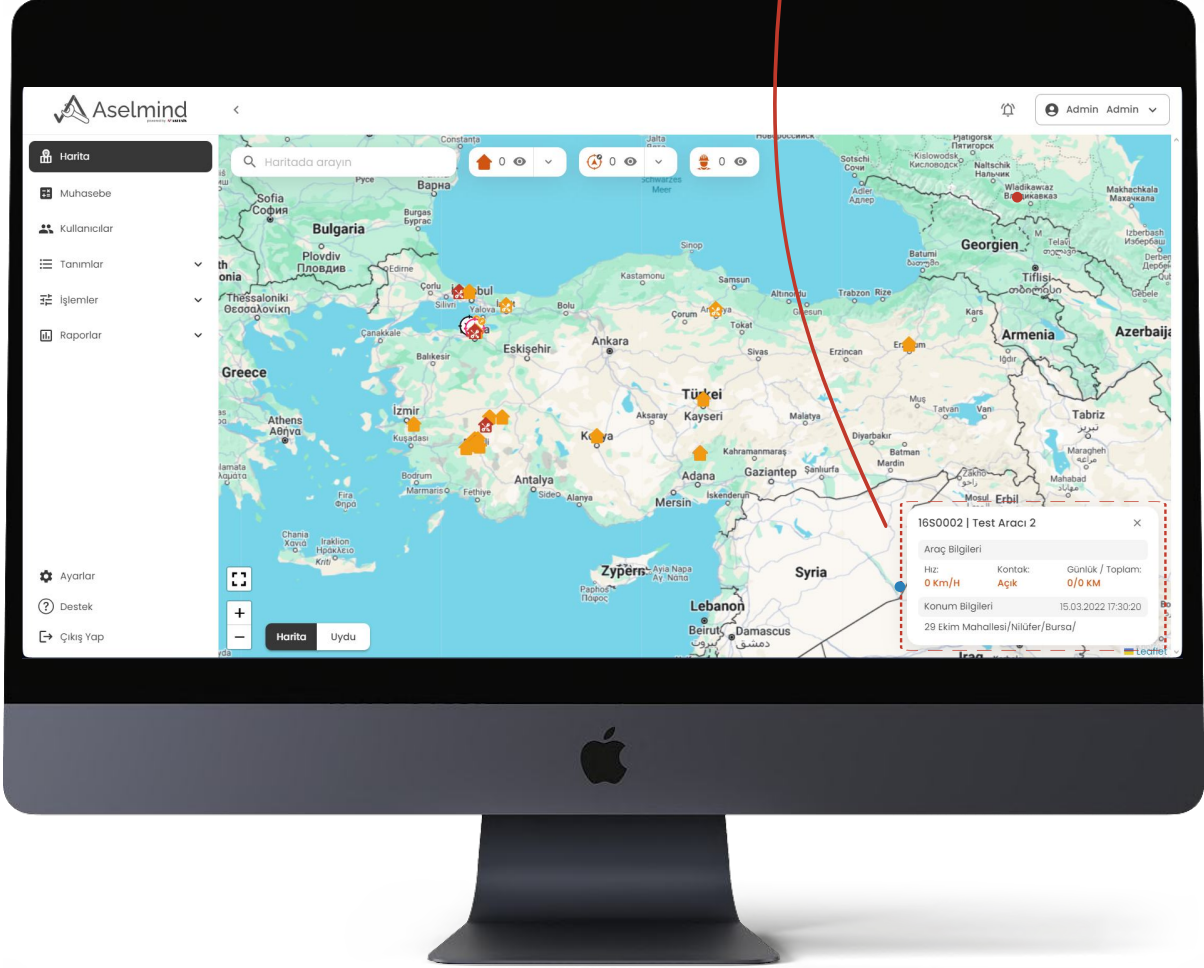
Aselmind
Admin Admin
Harita
Muhasebe
Kullanıcılar
Tanımlar
İşlemler
Raporlar
Ayarlar
Destek
Çıkış Yap
Haritada arayın
0
0
0
Bulgaria
Sofia
София
Plovdiv
Пловдив
Варна
Burgas
Бургас
Thessaloniki
Θεσσαλονίκη
Greece
Athens
İzmir
Kuşadası
Bodrum
Marmaris
Fethiye
Antalya
Alanya
Eskişehir
Ankara
Türkei
Kayseri
Konya
Adana
Mersin
Gaziantep
Şanlıurfa
Kahramanmaraş
İskenderun
Malatya
Diyarbakır
Batman
Mardin
Sivas
Erzincan
Erzurum
Tokat
Samsun
Kastamonu
Sinop
Çorum
Amasya
Trabzon
Rize
Bolu
Yalova
Silivri
Çorlu
Edirne
Çanakkale
Balıkesir
Aksaray
Muş
Tatvan
Van
Kars
Georgien
Tiflis
Armenia
Azerbaija
Tabriz
Batumi
Sotschi
Сочи
Adler
Адлер
Wladikawkas
Владикавказ
Naltschik
Нальчик
Pjatigorsk
Пятигорск
Kislowodsk
Кисловодск
Makhachkala
Махачкала
Telavi
Schwarzes Meer
Mosul
Erbil
Syria
Zypern
Ayia Napa
Αγία Νάπα
Paphos
Πάφος
Lebanon
Beirut
Damascus
دمشق
Chania
Χανιά
Iraklion
Ηράκλειο
Kriti
Rhodes
Fira
Φηρα
Constanta
Harita
Uydu
16S0002 | Test Aracı 2
Araç Bilgileri
Hız:
0 Km/H
Kontak:
Açık
Günlük / Toplam:
0/0 KM
Konum Bilgileri
15.03.2022 17:30:20
29 Ekim Mahallesi/Nilüfer/Bursa/
Leaflet